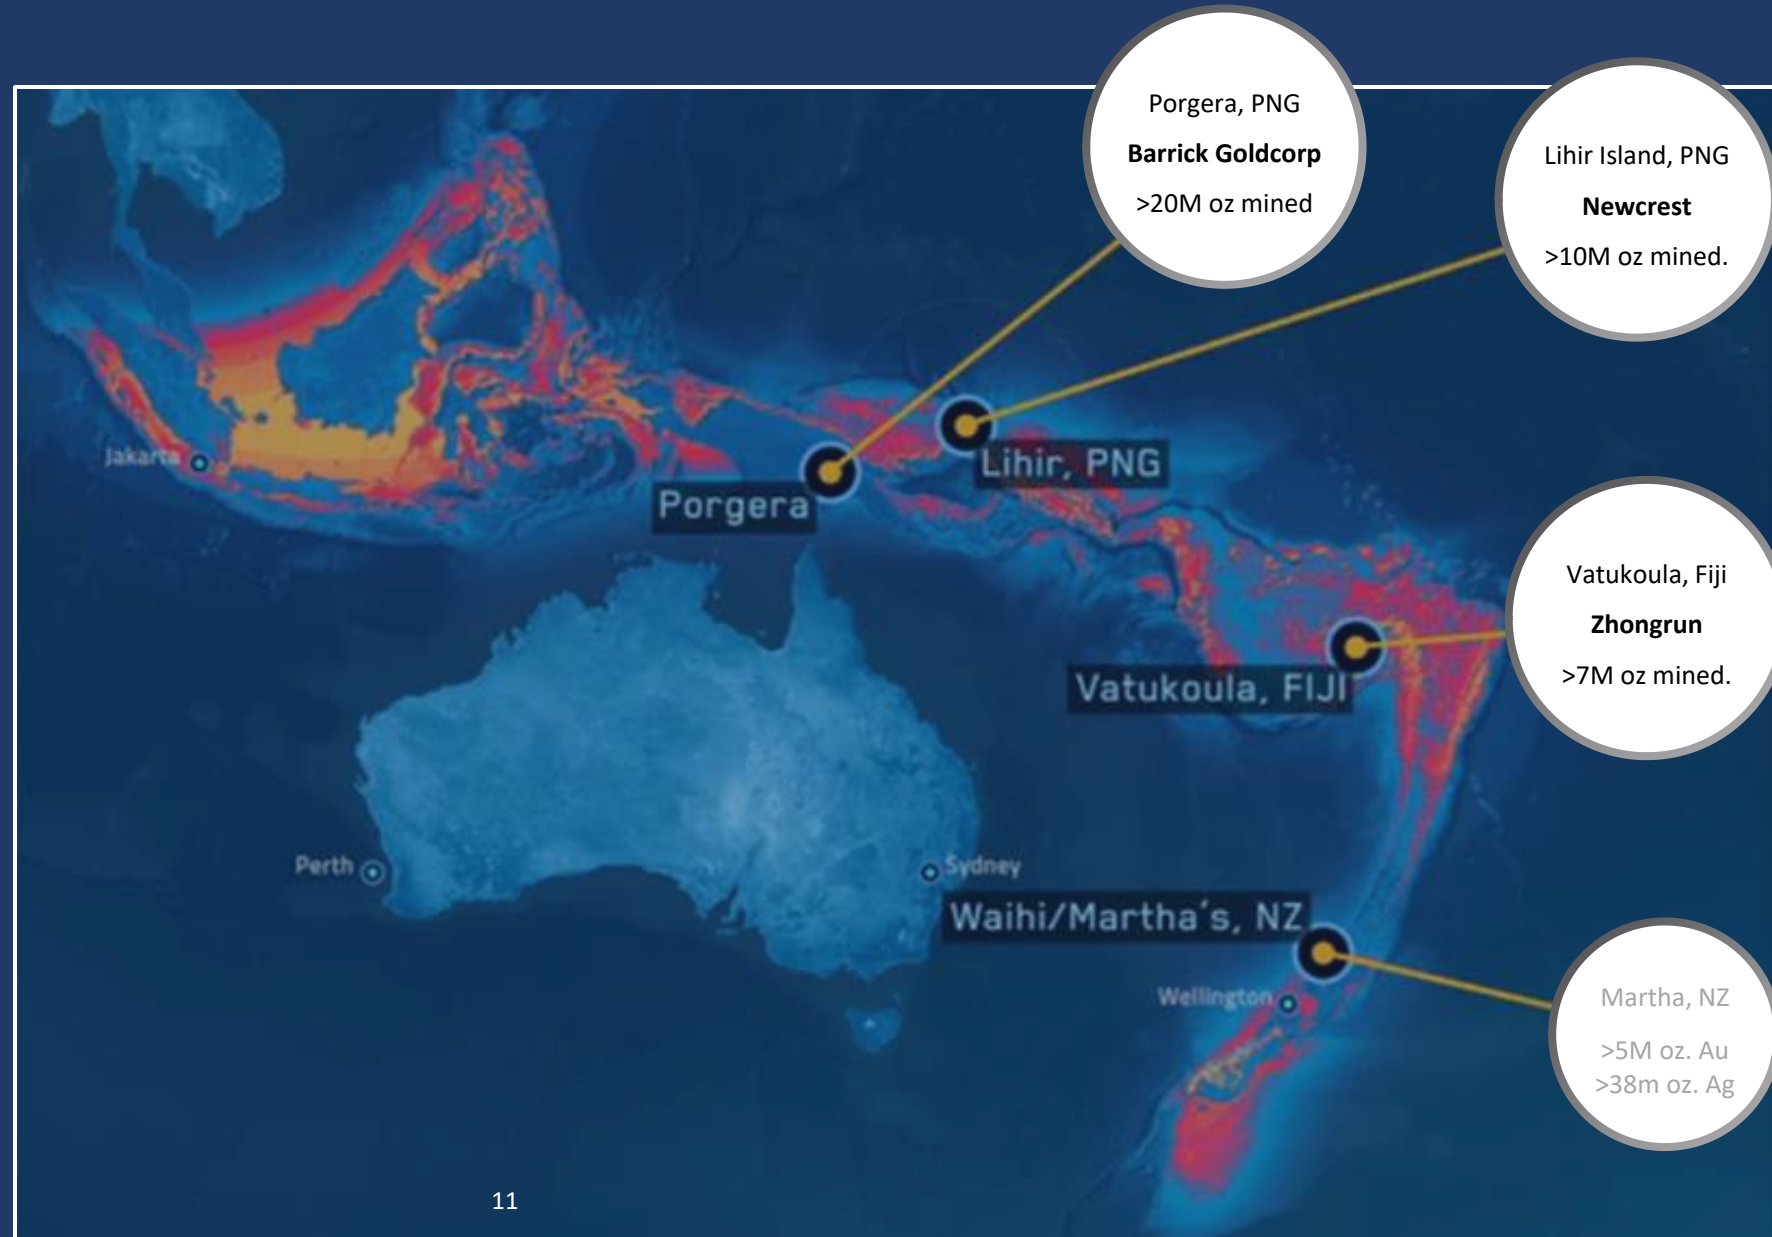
Porgera, PNG
**Barrick Goldcorp**
>20M oz mined

Lihir Island, PNG
**Newcrest**
>10M oz mined.

Jakarta

Porgera

Lihir, PNG

Vatukoula, Fiji
**Zhongrun**
>7M oz mined.

Vatukoula, FIJI

Perth

Sydney

Waihi/Martha's, NZ

Wellington

Martha, NZ
>5M oz. Au
>38m oz. Ag

11